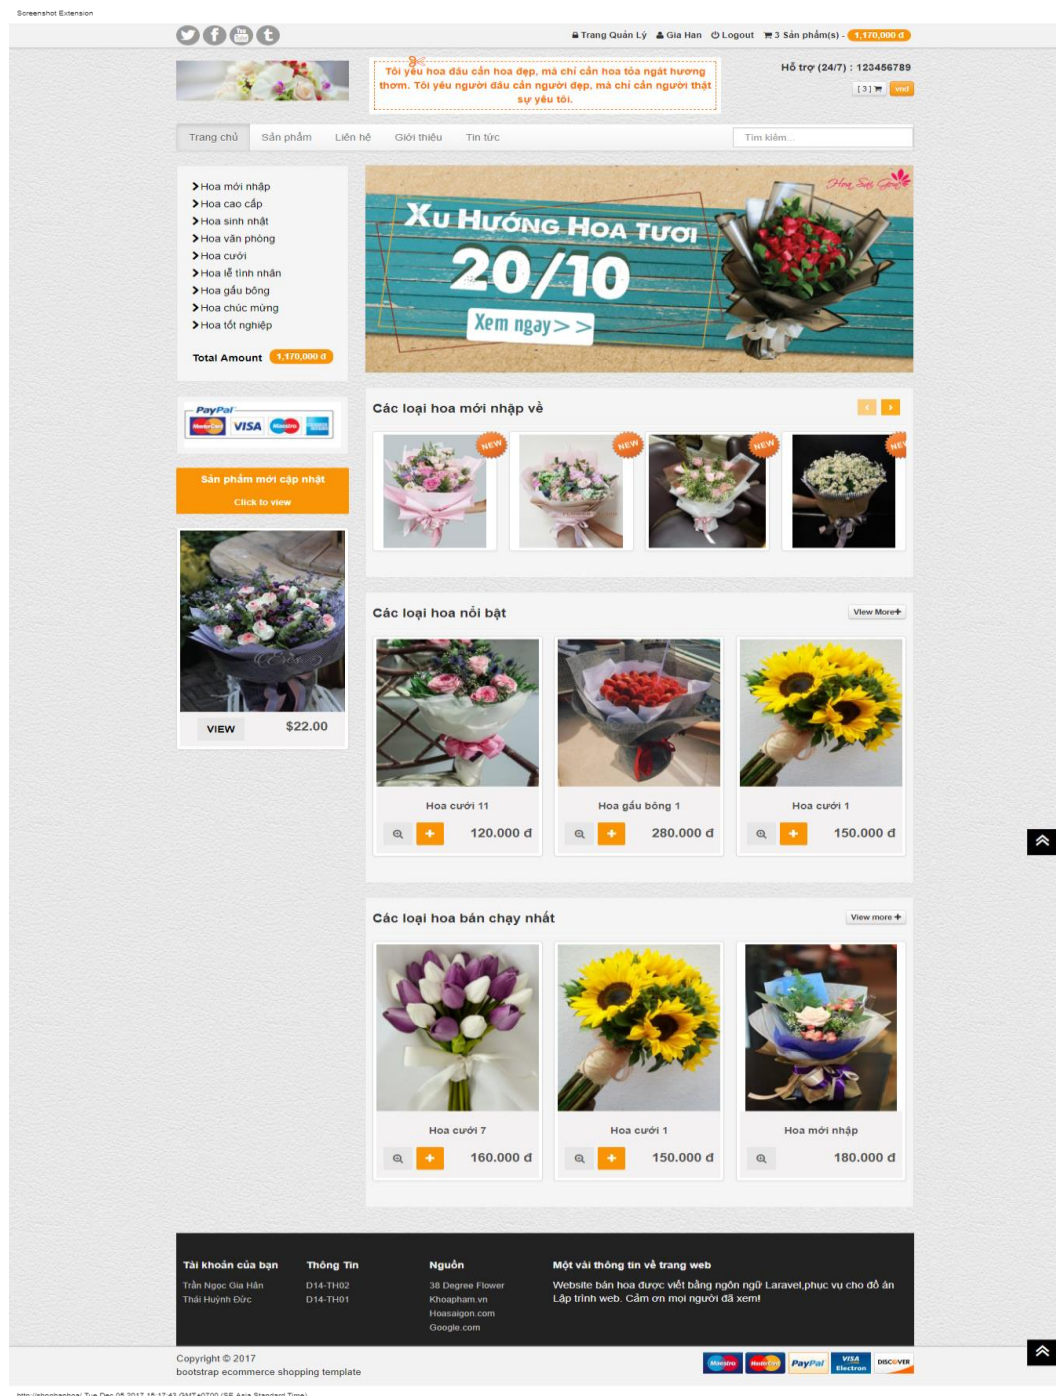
Screenshot Extension

Trang Quản Lý  Gia Han  Logout  3 Sản phẩm(s) - 1,170,000 đ

Tôi yêu hoa đâu cần hoa đẹp, mà chỉ cần hoa tỏa ngát hương thơm. Tôi yêu người đâu cần người đẹp, mà chỉ cần người thật sự yêu tôi.

Hỗ trợ (24/7) : 123456789
[ 3 ]  vnd

Trang chủ  Sản phẩm  Liên hệ  Giới thiệu  Tin tức  Tìm kiếm...

Hoa mới nhập
Hoa cao cấp
Hoa sinh nhật
Hoa văn phòng
Hoa cưới
Hoa lễ tình nhân
Hoa gấu bông
Hoa chúc mừng
Hoa tốt nghiệp

Total Amount 1,170,000 đ

PayPal VISA

Sản phẩm mới cập nhật
Click to view

VIEW $22.00

Hoa Sài Gòn
Xu Hướng Hoa Tươi
20/10
Xem ngay>>

Các loại hoa mới nhập về

NEW NEW NEW NEW

Các loại hoa nổi bật
View More+

Hoa cưới 11
120.000 đ
Hoa gấu bông 1
280.000 đ
Hoa cưới 1
150.000 đ

Các loại hoa bán chạy nhất
View more +

Hoa cưới 7
160.000 đ
Hoa cưới 1
150.000 đ
Hoa mới nhập
180.000 đ

Tài khoản của bạn
Trần Ngọc Gia Hân
Thái Huỳnh Đức

Thông Tin
D14-TH02
D14-TH01

Nguồn
38 Degree Flower
Khoapham.vn
Hoasaigon.com
Google.com

Một vài thông tin về trang web
Website bán hoa được viết bằng ngôn ngữ Laravel,phục vụ cho đồ án Lập trình web. Cảm ơn mọi người đã xem!

Copyright © 2017
bootstrap ecommerce shopping template

Maestro MasterCard PayPal VISA Electron DISCOVER

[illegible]